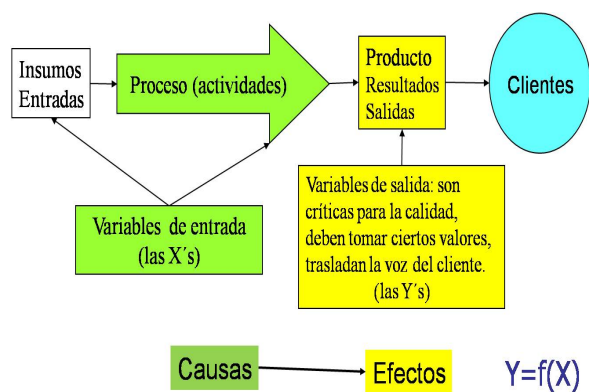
Insumos
Entradas

Proceso (actividades)

Producto
Resultados
Salidas

Clientes

Variables de entrada
(las X´s)

Variables de salida: son críticas para la calidad, deben tomar ciertos valores, trasladan la voz del cliente.
(las Y´s)

Causas

Efectos

Y=f(X)